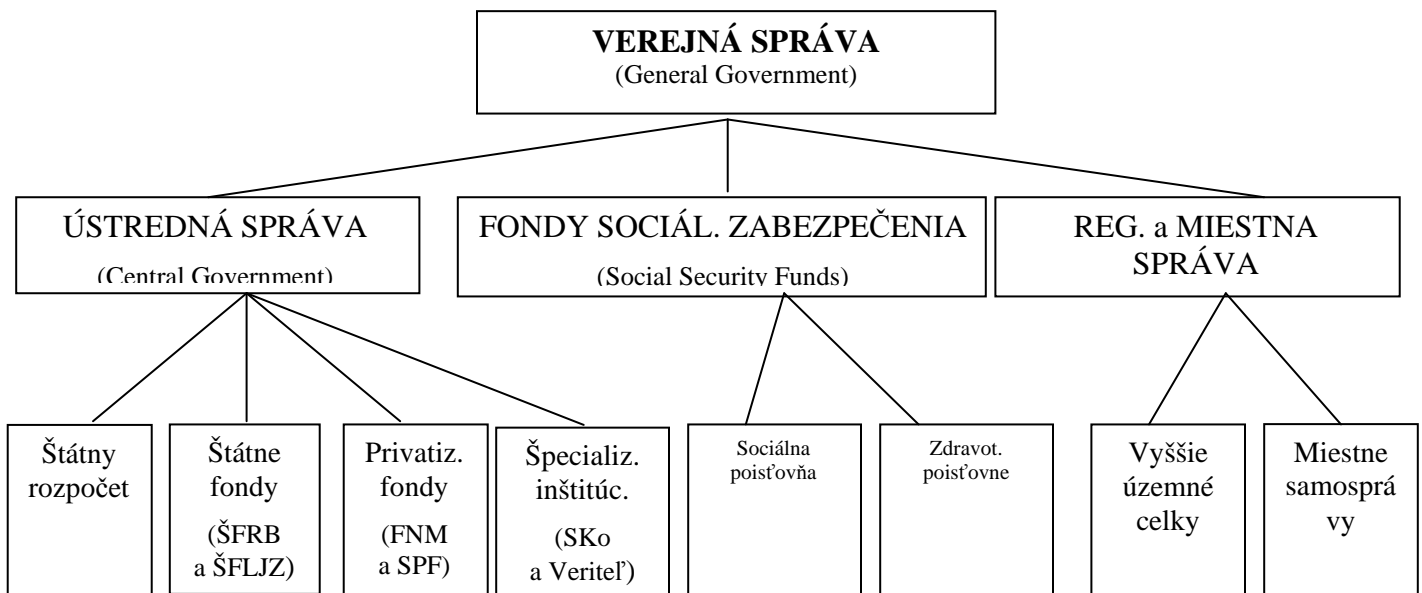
VEREJNÁ SPRÁVA
(General Government)

ÚSTREDNÁ SPRÁVA
(Central Government)

FONDY SOCIÁL. ZABEZPEČENIA
(Social Security Funds)

REG. a MIESTNA SPRÁVA

Štátny rozpočet

Štátne fondy (ŠFRB a ŠFLJZ)

Privatiz. fondy (FNM a SPF)

Špecializ. inštitúc. (SKo a Veriteľ)

Sociálna poisťovňa

Zdravot. poisťovne

Vyššie územné celky

Miestne samospráv vy